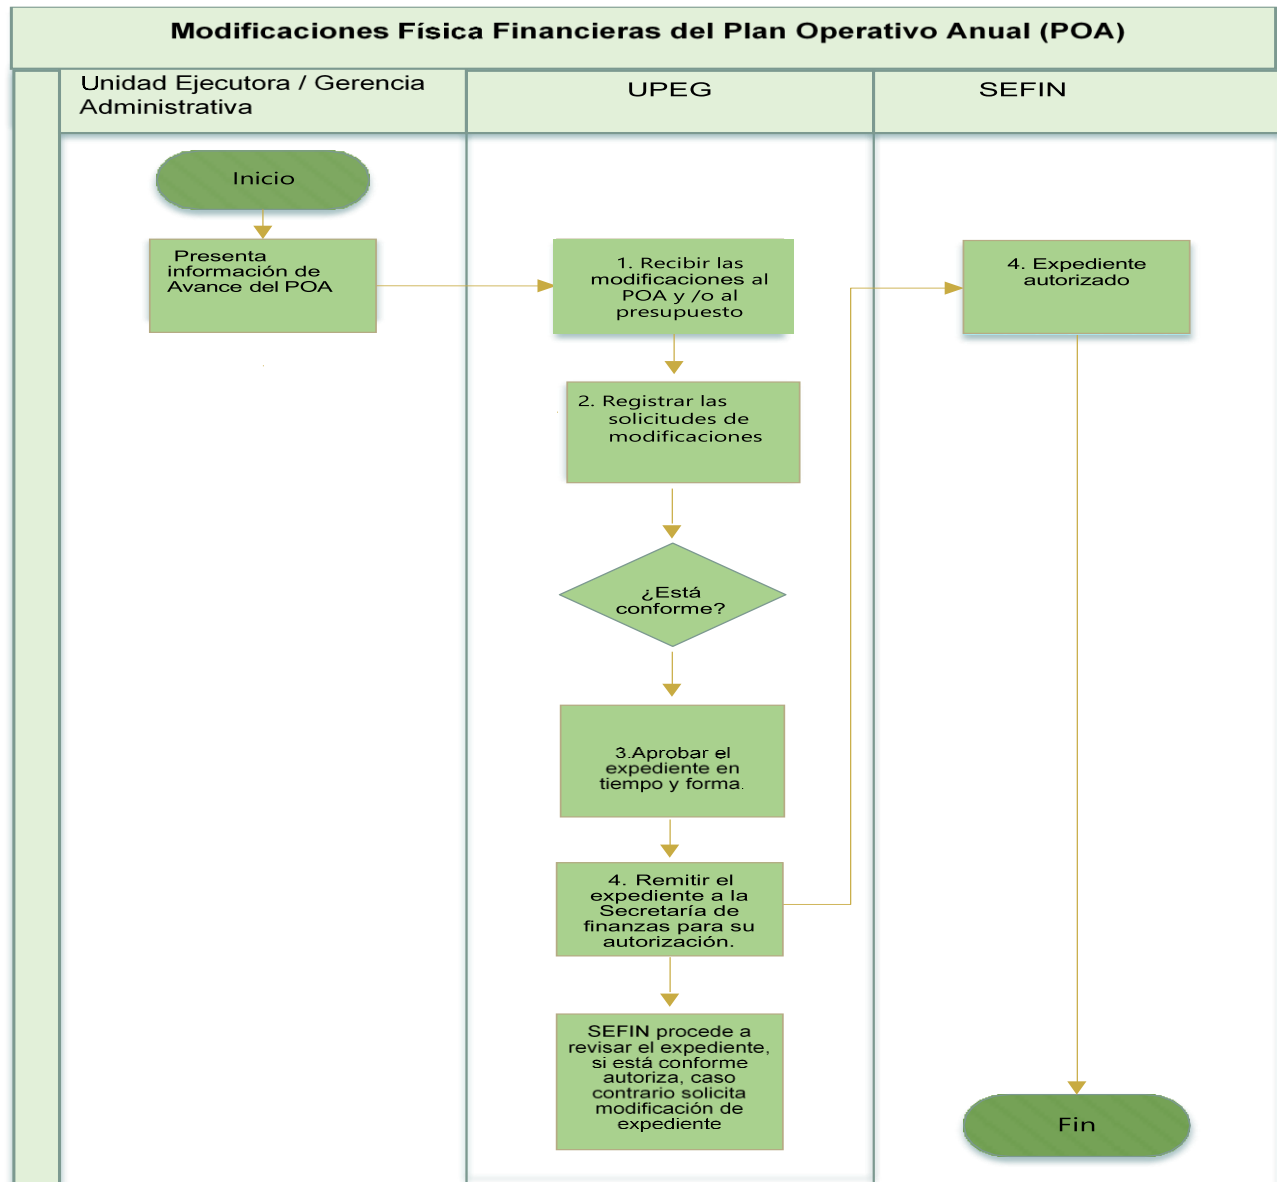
Modificaciones Física Financieras del Plan Operativo Anual (POA)

Unidad Ejecutora / Gerencia Administrativa

UPEG

SEFIN

Inicio

Presenta información de Avance del POA

1. Recibir las modificaciones al POA y /o al presupuesto

4. Expediente autorizado

2. Registrar las solicitudes de modificaciones

¿Está conforme?

3.Aprobar el expediente en tiempo y forma.

4. Remitir el expediente a la Secretaría de finanzas para su autorización.

SEFIN procede a revisar el expediente, si está conforme autoriza, caso contrario solicita modificación de expediente

Fin